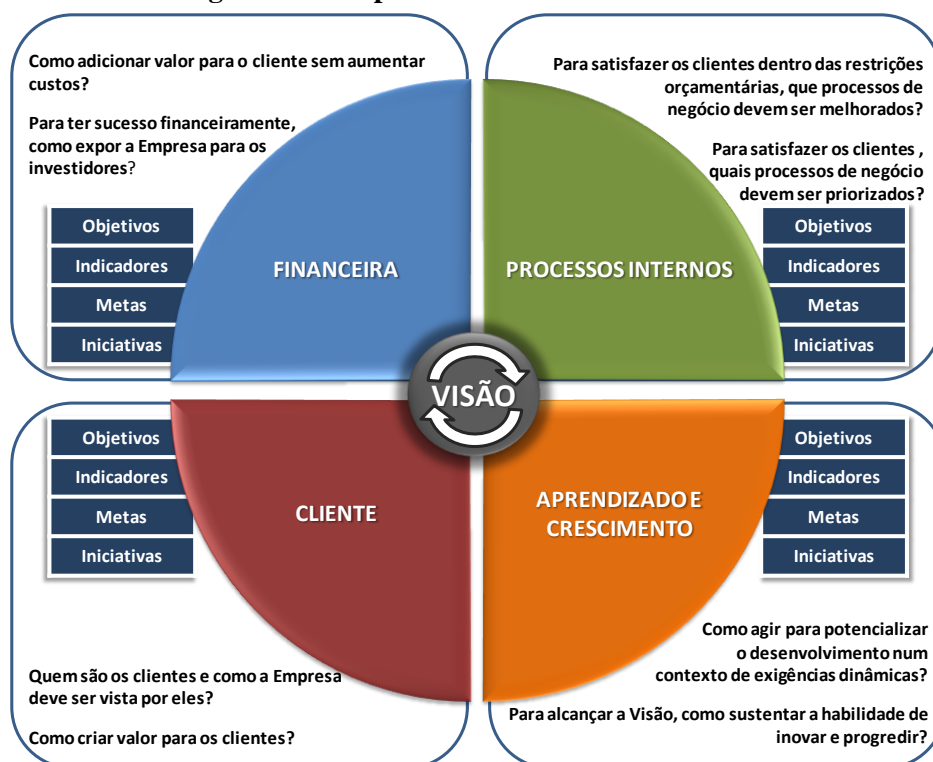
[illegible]

Como adicionar valor para o cliente sem aumentar custos?

Para ter sucesso financeiramente, como expor a Empresa para os investidores?

Objetivos
Indicadores
Metas
Iniciativas

FINANCEIRA

Para satisfazer os clientes dentro das restrições orçamentárias, que processos de negócio devem ser melhorados?

Para satisfazer os clientes , quais processos de negócio devem ser priorizados?

Objetivos
Indicadores
Metas
Iniciativas

PROCESSOS INTERNOS

VISÃO

Objetivos
Indicadores
Metas
Iniciativas

CLIENTE

Objetivos
Indicadores
Metas
Iniciativas

APRENDIZADO E CRESCIMENTO

Quem são os clientes e como a Empresa deve ser vista por eles?

Como criar valor para os clientes?

Como agir para potencializar o desenvolvimento num contexto de exigências dinâmicas?

Para alcançar a Visão, como sustentar a habilidade de inovar e progredir?